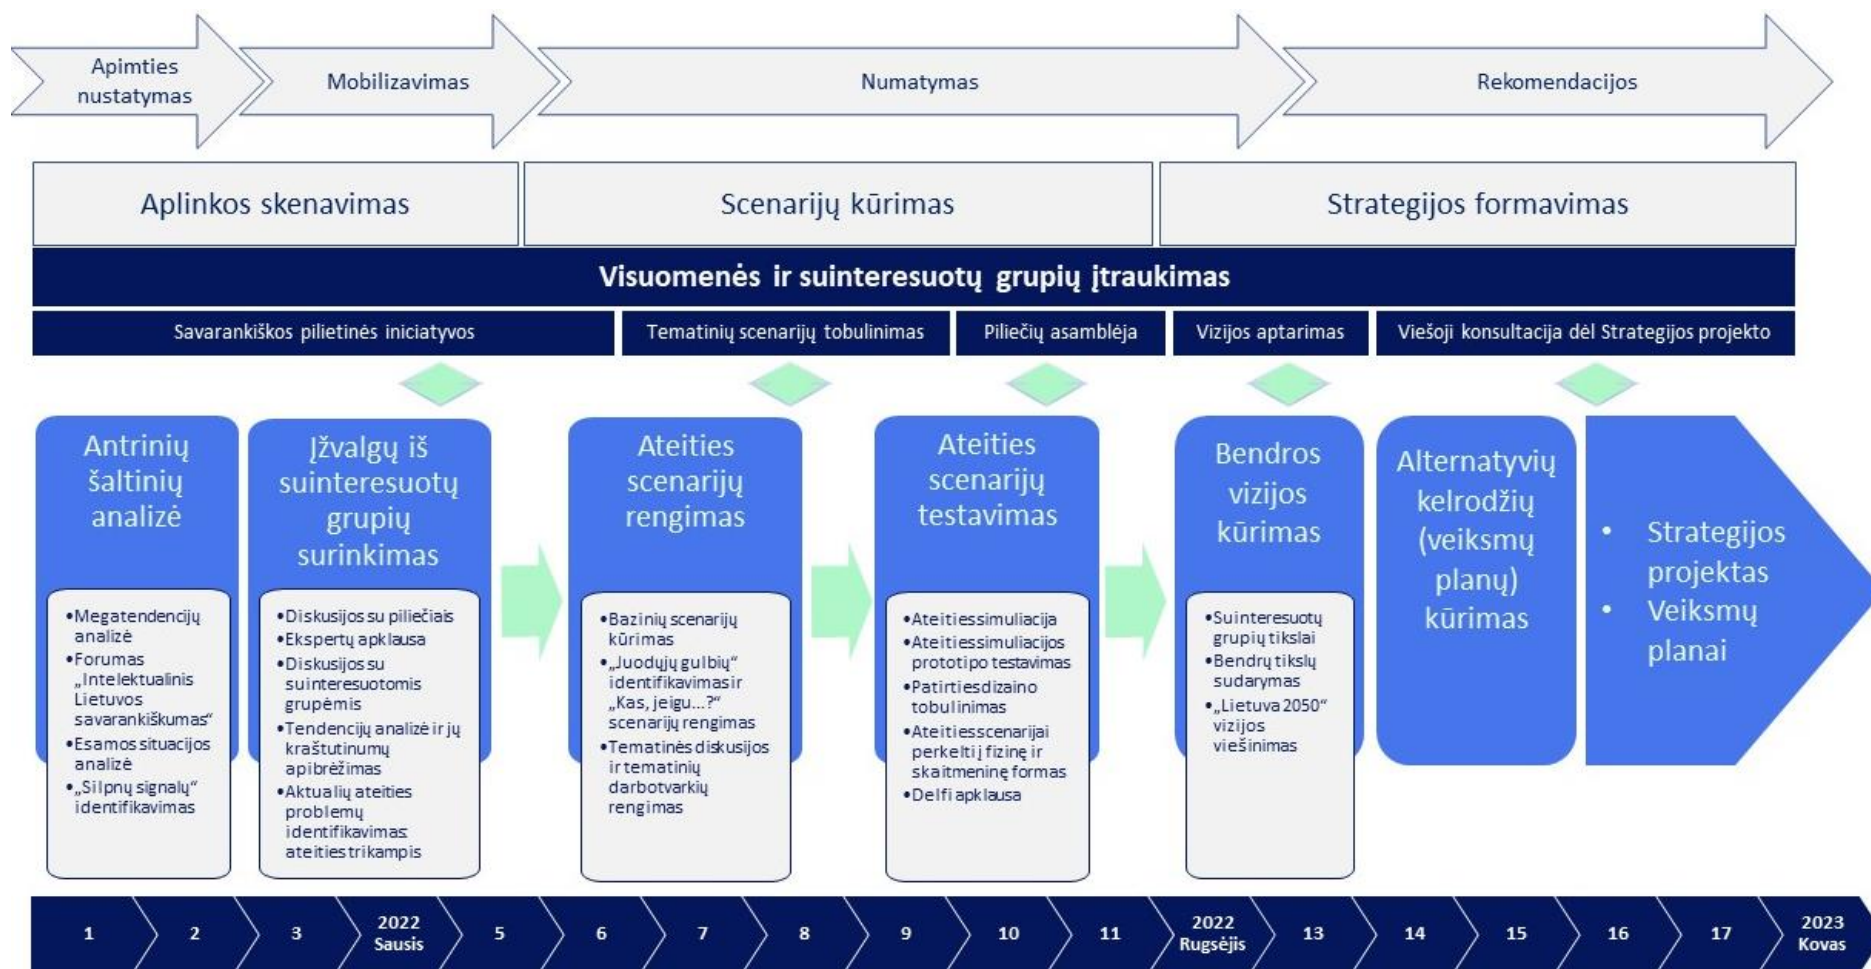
Apimties nustatymas

Mobilizavimas

Numatymas

Rekomendacijos

Aplinkos skenavimas

Scenarijų kūrimas

Strategijos formavimas

Visuomenės ir suinteresuotų grupių įtraukimas

Savarankiškos pilietinės iniciatyvos

Teminių scenarijų tobulinimas

Piliečių asambléja

Vizijos aptarimas

Viešoji konsultacija dėl Strategijos projekto

Antrinių šaltinių analizė

•Megatendencijų analizė
•Forumas „Intelektualinis Lietuvos savarankiškumas"
•Esamos situacijos analizė
•„Silpnų signalų" identifikavimas

Įžvalgų iš suinteresuotų grupių surinkimas

•Diskusijos su piliečiais
•Ekspertų apklausa
•Diskusijos su suinteresuotomis grupėmis
•Tendencijų analizė ir jų kraštutinumų apibrėžimas
•Aktualių ateities problemų identifikavimas: ateities trikampis

Ateities scenarijų rengimas

•Bazinių scenarijų kūrimas
•„Juodųjų gulbių" identifikavimas ir „Kas, jeigu...?" scenarijų rengimas
•Teminės diskusijos ir teminių darbotvarkių rengimas

Ateities scenarijų testavimas

•Ateities simuliacija
•Ateities simuliacijos prototipo testavimas
•Patirties dizaino tobulinimas
•Ateities scenarijai perkelti į fizinę ir skaitmeninę formas
•Delfi apklausa

Bendros vizijos kūrimas

•Suinteresuotų grupių tikslai
•Bendrų tikslų sudarymas
•„Lietuva 2050" vizijos viešinimas

Alternatyvių kelrodžių (veiksmų planų) kūrimas

• Strategijos projektas
• Veiksmų planai

1 | 2 | 3 | 2022 Sausis | 5 | 6 | 7 | 8 | 9 | 10 | 11 | 2022 Rugsėjis | 13 | 14 | 15 | 16 | 17 | 2023 Kovas